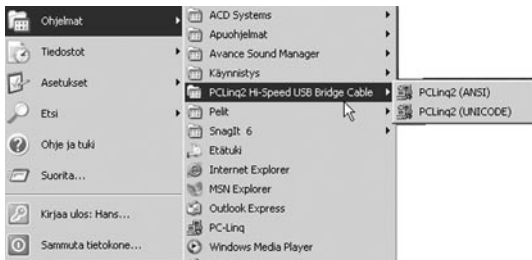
Ohjelmat
Tiedostot
Asetukset
Etsi
Ohje ja tuki
Suorita...
Kirjaa ulos: Hans...
Sammuta tietokone...

ACD Systems
Apuohjelmat
Avance Sound Manager
Käynnistys
PCLinq2 Hi-Speed USB Bridge Cable
Pelit
SnagIt 6
Etätuki
Internet Explorer
MSN Explorer
Outlook Express
PC-Linq
Windows Media Player

PCLinq2 (ANSI)
PCLinq2 (UNICODE)